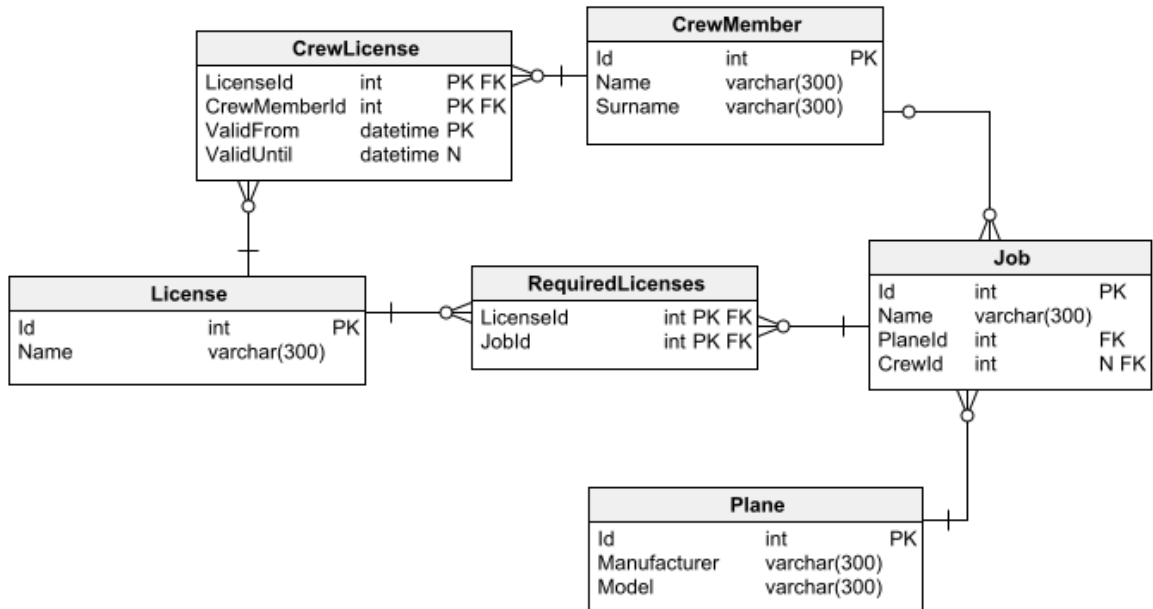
CrewLicense

| | | |
|---|---|---|
| LicenseId | int | PK FK |
| CrewMemberId | int | PK FK |
| ValidFrom | datetime | PK |
| ValidUntil | datetime | N |

CrewMember

| | | |
|---|---|---|
| Id | int | PK |
| Name | varchar(300) | |
| Surname | varchar(300) | |

License

| | | |
|---|---|---|
| Id | int | PK |
| Name | varchar(300) | |

RequiredLicenses

| | |
|---|---|
| LicenseId | int PK FK |
| JobId | int PK FK |

Job

| | | |
|---|---|---|
| Id | int | PK |
| Name | varchar(300) | |
| PlaneId | int | FK |
| CrewId | int | N FK |

Plane

| | | |
|---|---|---|
| Id | int | PK |
| Manufacturer | varchar(300) | |
| Model | varchar(300) | |